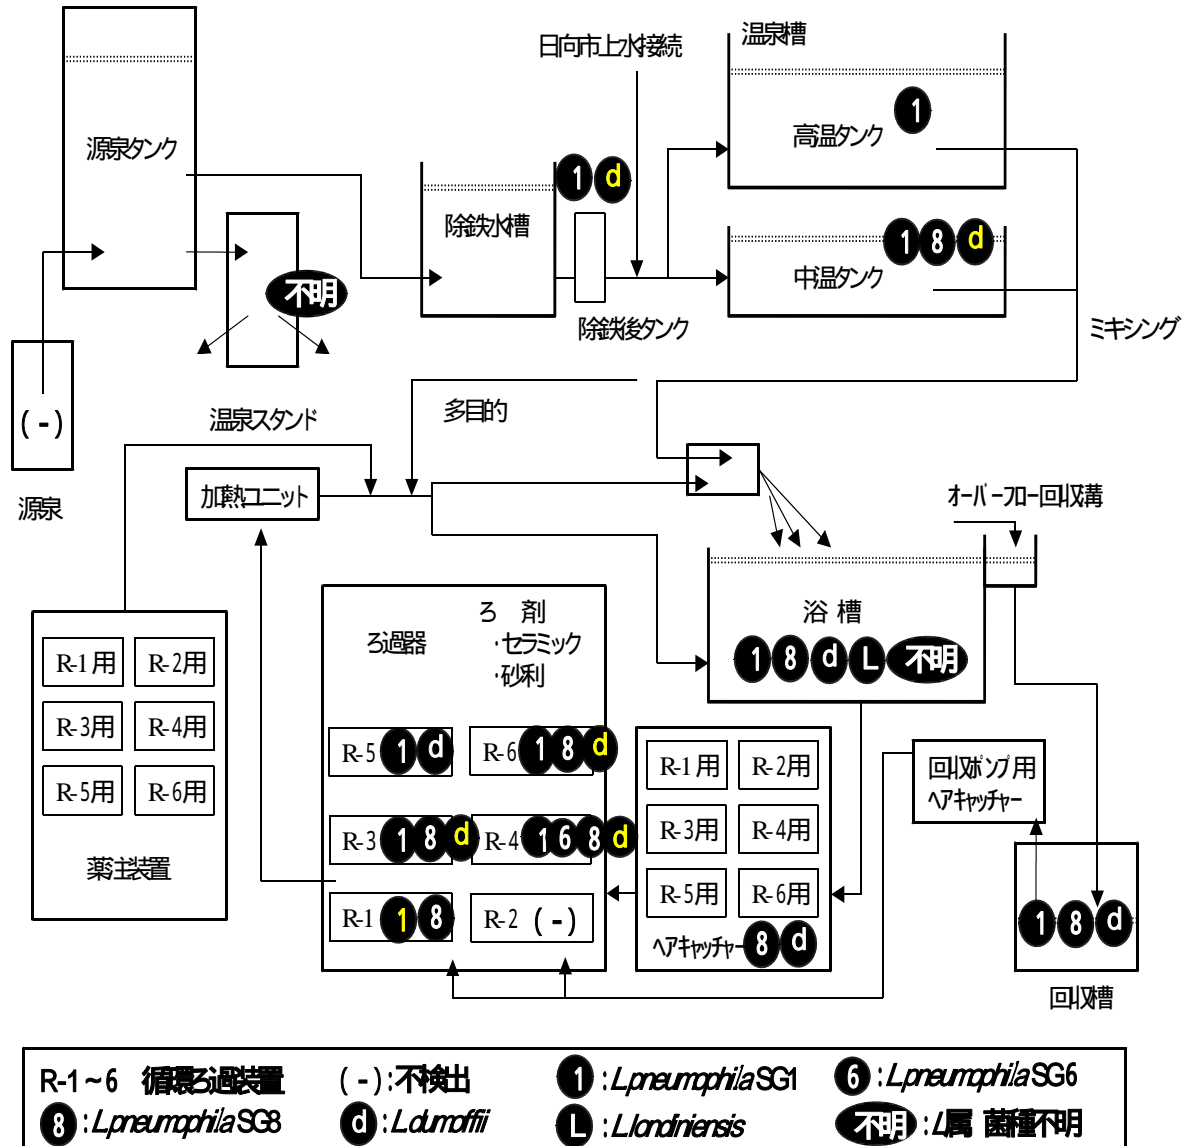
源泉タンク

日向市上水接続

温泉槽

高温タンク 1

1 d

除鉄水槽

不明

1 8 d

中温タンク

除鉄後タンク

ミキシング

(-)

源泉

温泉スタンド

多目的

加熱ユニット

オーバーフロー回収溝

浴 槽

1 8 d L 不明

ろ過器

ろ 剤
・セラミック
・砂利

R-1用 R-2用
R-3用 R-4用
R-5用 R-6用

薬注装置

R-5 1 d

R-6 1 8 d

R-3 1 8 d

R-4 1 6 8 d

R-1 1 8

R-2 (-)

R-1用 R-2用
R-3用 R-4用
R-5用 R-6用

ヘアキャッチャー 8 d

回収ポンプ用
ヘアキャッチャー

1 8 d

回収槽

R-1～6 循環ろ過装置 (-):不検出 1:L.pneumophila SG1 6:L.pneumophila SG6
8:L.pneumophila SG8 d:L.dumoffii L:L.londiniensis 不明:L属 菌種不明